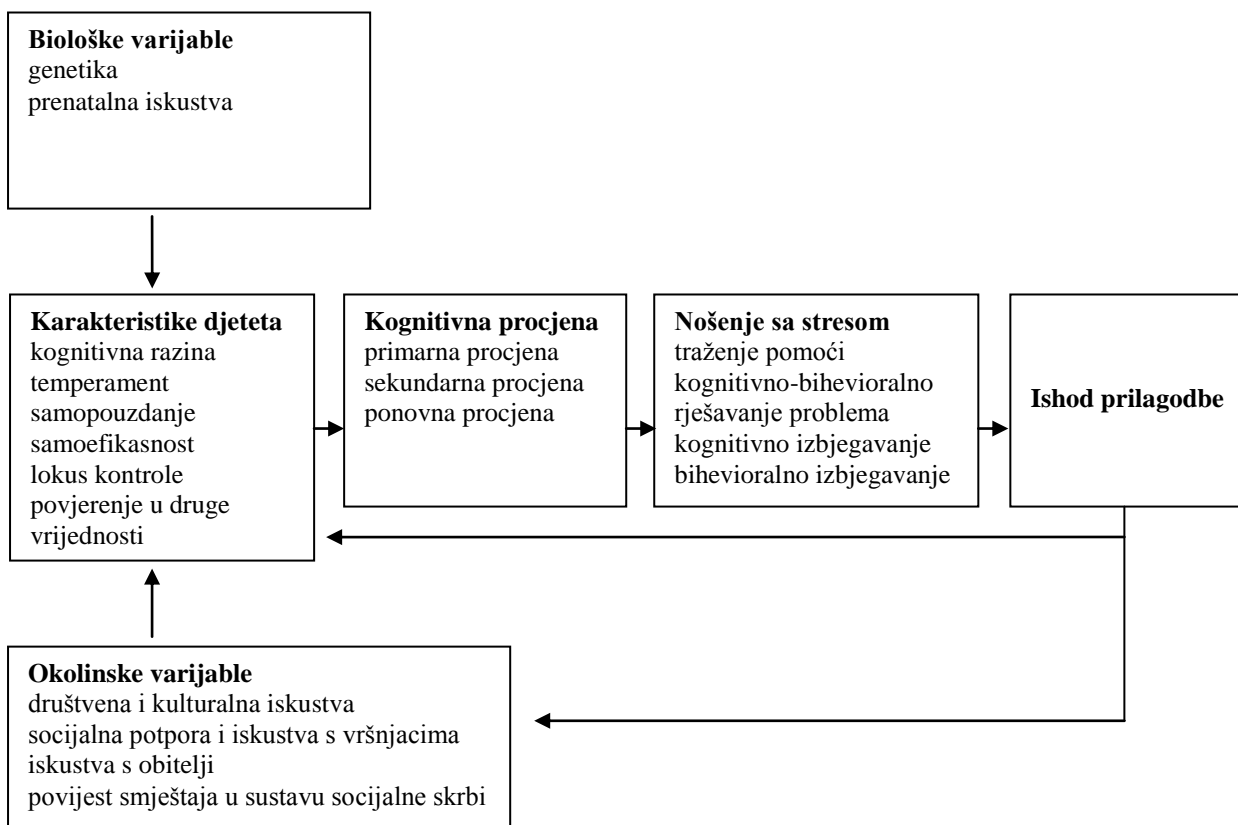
**Biološke varijable**
genetika
prenatalna iskustva

**Karakteristike djeteta**
kognitivna razina
temperament
samopouzdanje
samoefikasnost
lokus kontrole
povjerenje u druge
vrijednosti

**Kognitivna procjena**
primarna procjena
sekundarna procjena
ponovna procjena

**Nošenje sa stresom**
traženje pomoći
kognitivno-bihevioralno
rješavanje problema
kognitivno izbjegavanje
bihevioralno izbjegavanje

**Ishod prilagodbe**

**Okolinske varijable**
društvena i kulturalna iskustva
socijalna potpora i iskustva s vršnjacima
iskustva s obitelji
povijest smještaja u sustavu socijalne skrbi